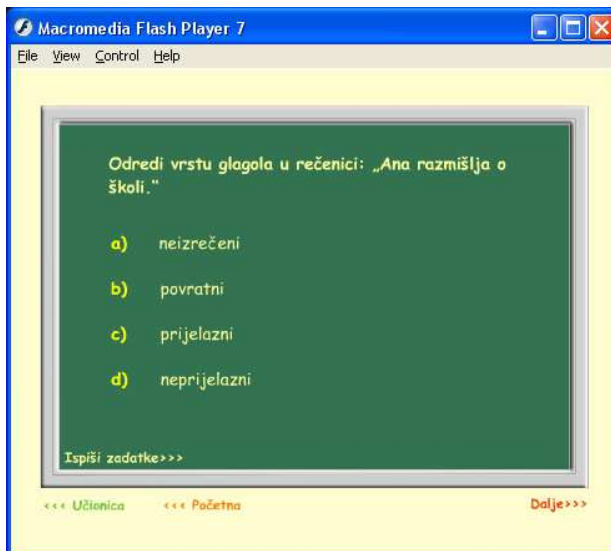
Macromedia Flash Player 7

File View Control Help

Odredi vrstu glagola u rečenici: „Ana razmišlja o školi."

a) neizrečeni

b) povratni

c) prijelazni

d) neprijelazni

Ispiši zadatke>>>

<<< Učionica <<< Početna Dalje>>>